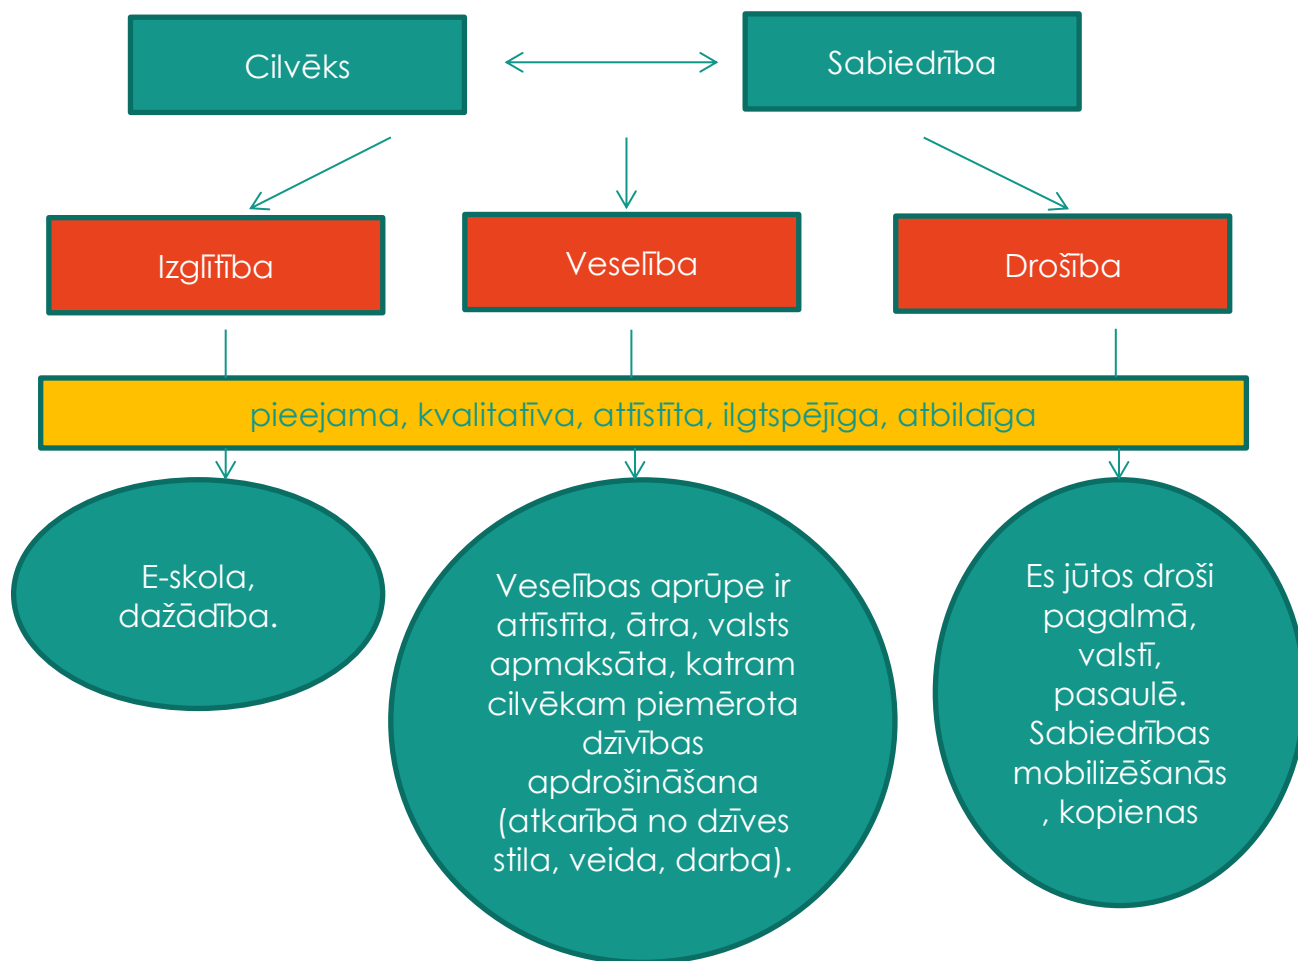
Cilvēks

Sabiedrība

Izglītība

Veselība

Drošība

pieejama, kvalitatīva, attīstīta, ilgtspējīga, atbildīga

E-skola, dažādība.

Veselības aprūpe ir attīstīta, ātra, valsts apmaksāta, katram cilvēkam piemērota dzīvības apdrošināšana (atkarībā no dzīves stila, veida, darba).

Es jūtos droši pagalmā, valstī, pasaulē. Sabiedrības mobilizēšanās , kopienas